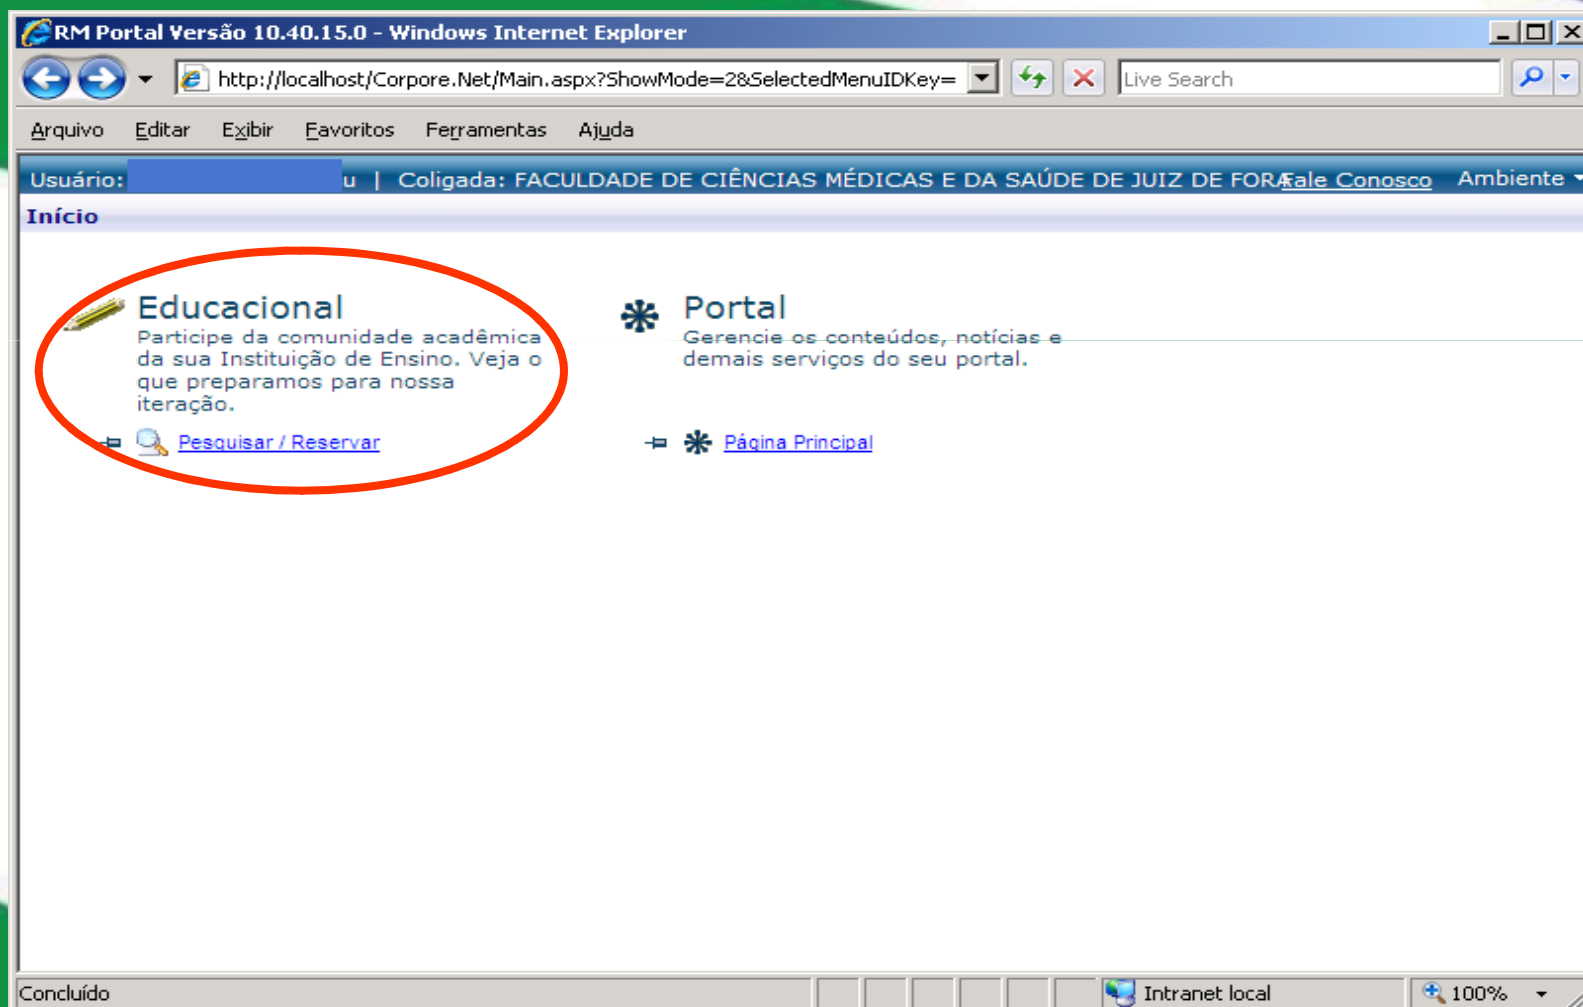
RM Portal Versão 10.40.15.0 - Windows Internet Explorer

http://localhost/Corpore.Net/Main.aspx?ShowMode=2&SelectedMenuIDKey=

Live Search

Arquivo Editar Exibir Favoritos Ferramentas Ajuda

Usuário: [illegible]u | Coligada: FACULDADE DE CIÊNCIAS MÉDICAS E DA SAÚDE DE JUIZ DE FORA Fale Conosco Ambiente

Início

Educacional
Participe da comunidade acadêmica da sua Instituição de Ensino. Veja o que preparamos para nossa iteração.

Pesquisar / Reservar

Portal
Gerencie os conteúdos, notícias e demais serviços do seu portal.

Página Principal

Concluído

Intranet local

100%